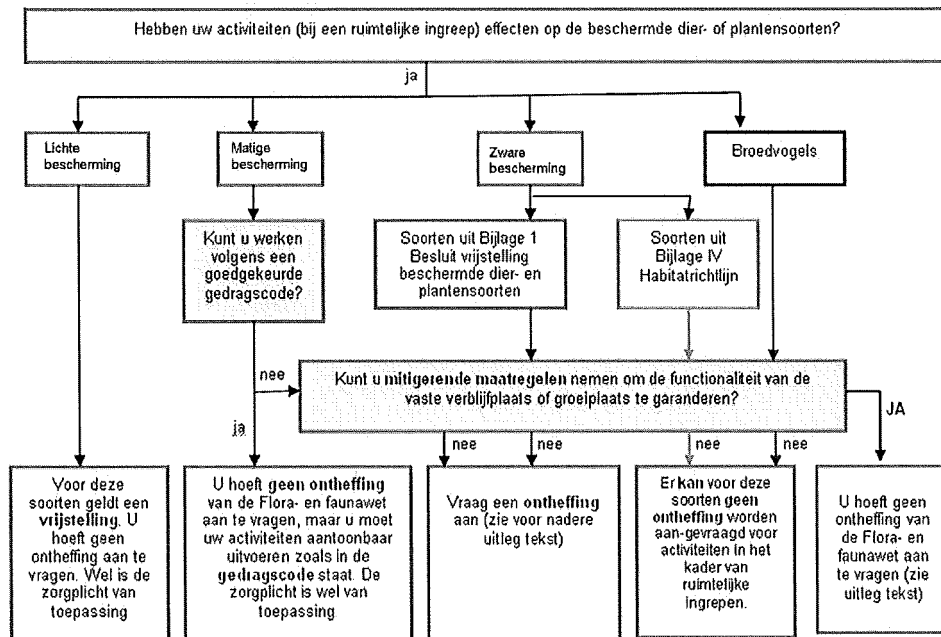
Hebben uw activiteiten (bij een ruimtelijke ingreep) effecten op de beschermde dier- of plantensoorten?

ja

Lichte bescherming

Matige bescherming

Zware bescherming

Broedvogels

Kunt u werken volgens een goedgekeurde gedragscode?

Soorten uit Bijlage 1 Besluit vrijstelling beschermde dier- en plantensoorten

Soorten uit Bijlage IV Habitatrichtlijn

nee

Kunt u mitigerende maatregelen nemen om de functionaliteit van de vaste verblijfplaats of groeiplaats te garanderen?

ja

nee

nee

nee

nee

JA

Voor deze soorten geldt een vrijstelling. U hoeft geen ontheffing aan te vragen. Wel is de zorgplicht van toepassing

U hoeft geen ontheffing van de Flora- en faunawet aan te vragen, maar u moet uw activiteiten aantoonbaar uitvoeren zoals in de gedragscode staat. De zorgplicht is wel van toepassing.

Vraag een ontheffing aan (zie voor nadere uitleg tekst)

Er kan voor deze soorten geen ontheffing worden aan-gevraagd voor activiteiten in het kader van ruimtelijke ingrepen.

U hoeft geen ontheffing van de Flora- en faunawet aan te vragen (zie uitleg tekst)